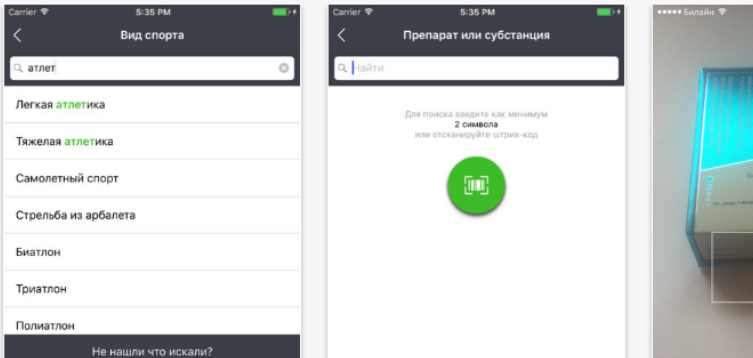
Carrier 5:35 PM

Вид спорта

атлет

Легкая атлетика

Тяжелая атлетика

Самолетный спорт

Стрельба из арбалета

Биатлон

Триатлон

Полиатлон

Не нашли что искали?

Carrier 5:35 PM

Препарат или субстанция

Найти

Для поиска введите как минимум 2 символа или отсканируйте штрих-код

••••• Билайн